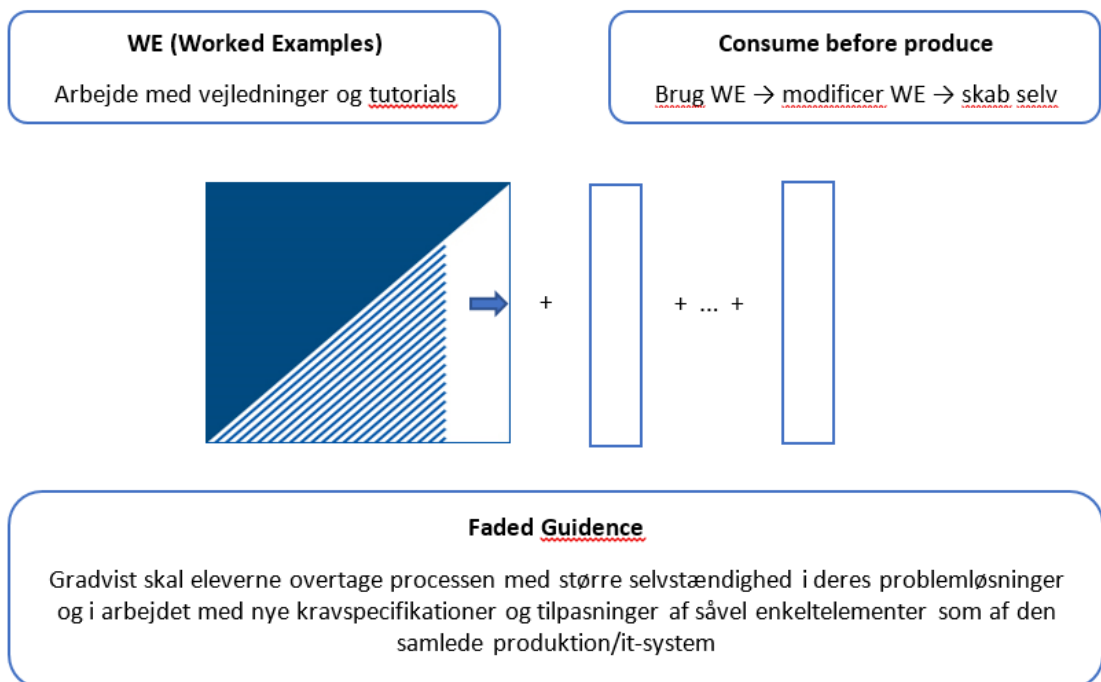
WE (Worked Examples)

Arbejde med vejledninger og tutorials

Consume before produce

Brug WE → modificer WE → skab selv

+

+ ... +

Faded Guidence

Gradvist skal eleverne overtage processen med større selvstændighed i deres problemløsninger og i arbejdet med nye kravspecifikationer og tilpasninger af såvel enkeltelementer som af den samlede produktion/it-system